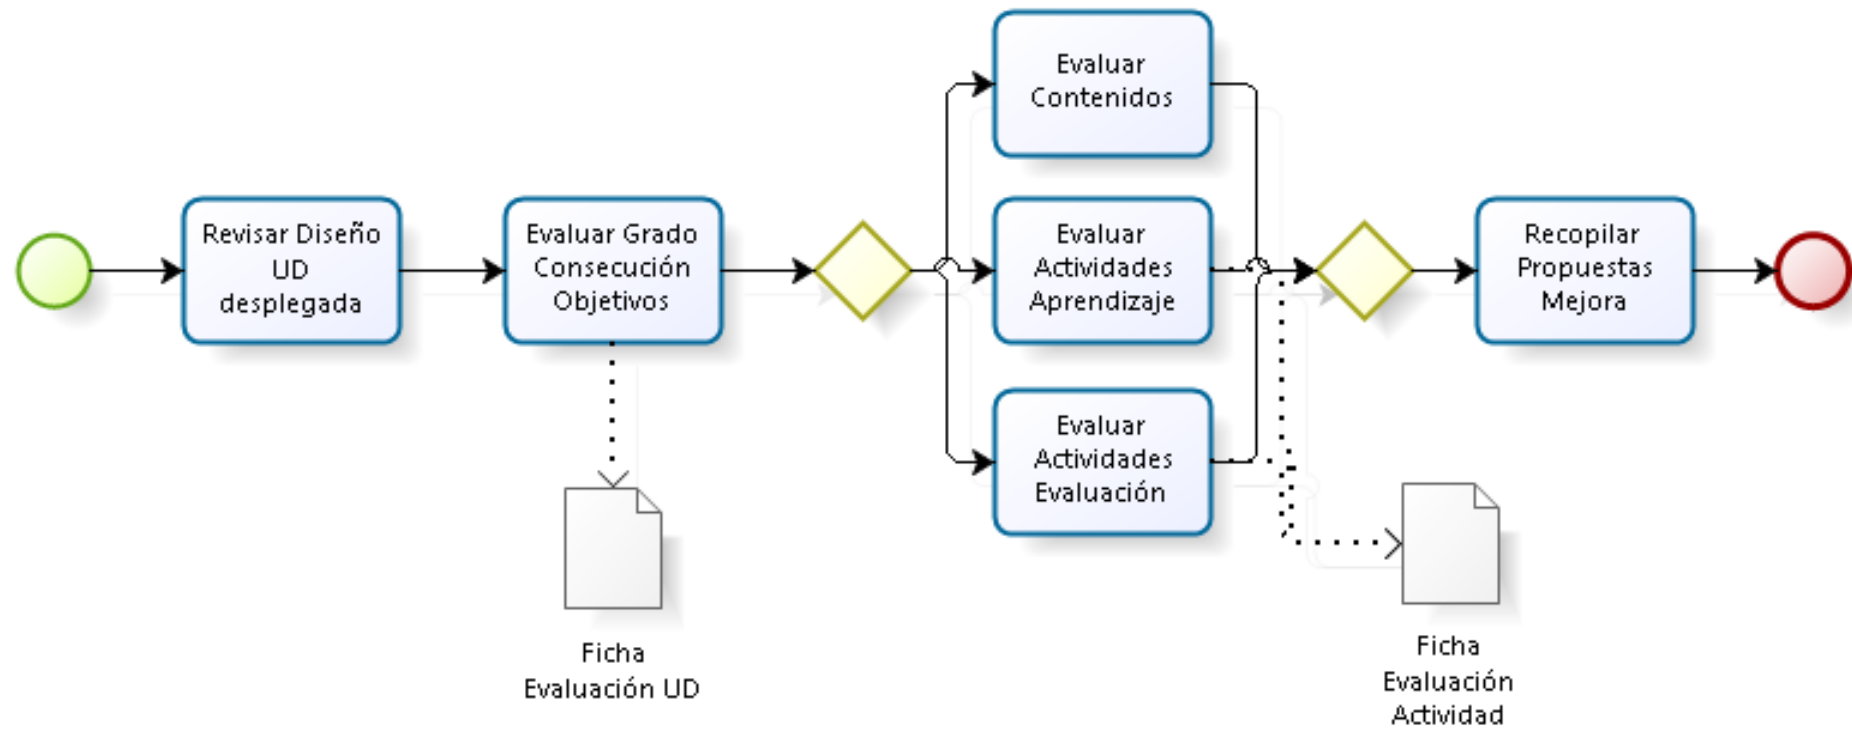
Revisar Diseño UD desplegada

Evaluar Grado Consecución Objetivos

Ficha Evaluación UD

Evaluar Contenidos

Evaluar Actividades Aprendizaje

Evaluar Actividades Evaluación

Ficha Evaluación Actividad

Recopilar Propuestas Mejora